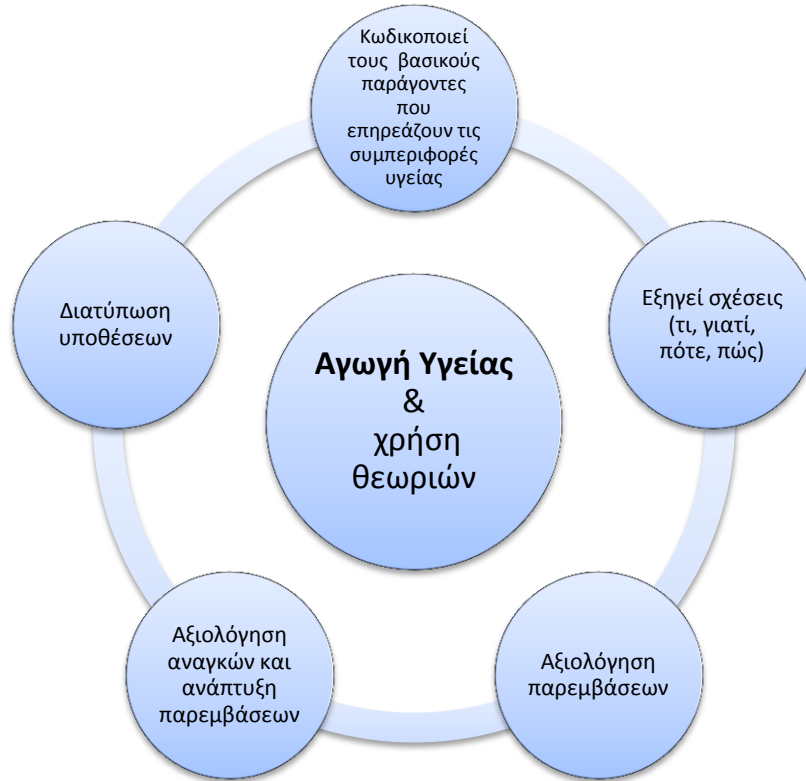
Αγωγή Υγείας
&
χρήση θεωριών

Κωδικοποιεί τους βασικούς παράγοντες που επηρεάζουν τις συμπεριφορές υγείας

Εξηγεί σχέσεις (τι, γιατί, πότε, πώς)

Αξιολόγηση παρεμβάσεων

Αξιολόγηση αναγκών και ανάπτυξη παρεμβάσεων

Διατύπωση υποθέσεων